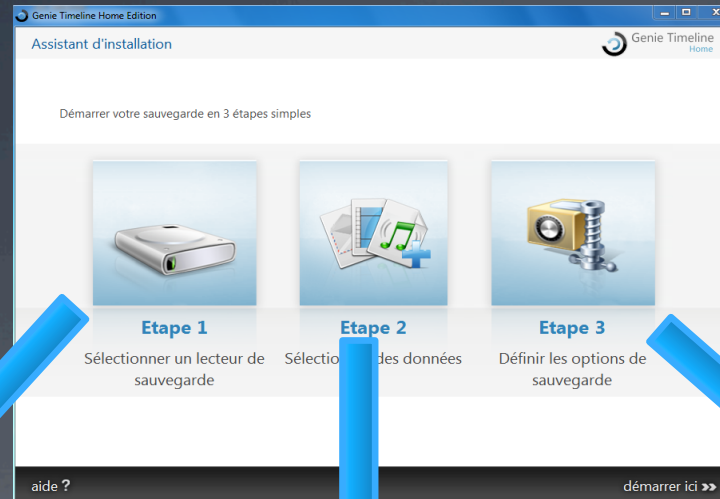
Genie Timeline Home Edition

Assistant d'installation

Genie Timeline
Home

Démarrer votre sauvegarde en 3 étapes simples

Etape 1
Sélectionner un lecteur de sauvegarde

Etape 2
Sélection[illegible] des données

Etape 3
Définir les options de sauvegarde

aide ?

démarrer ici »